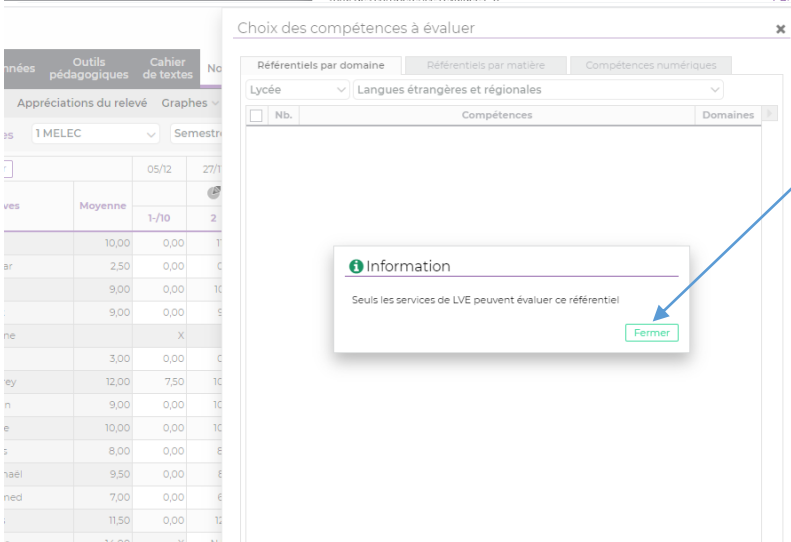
nnées | Outils pédagogiques | Cahier de textes | No

Appréciations du relevé | Graphes

es | 1 MELEC | Semestr

| ves | Moyenne | 05/12 1-/10 | 27/1 2 |
|---|---|---|---|
| | 10,00 | 0,00 | 1 |
| ar | 2,50 | 0,00 | 0 |
| | 9,00 | 0,00 | 10 |
| | 9,00 | 0,00 | 9 |
| ne | | X | |
| | 3,00 | 0,00 | 0 |
| vey | 12,00 | 7,50 | 10 |
| n | 9,00 | 0,00 | 10 |
| e | 10,00 | 0,00 | 10 |
| s | 8,00 | 0,00 | 8 |
| naël | 9,50 | 0,00 | 8 |
| ned | 7,00 | 0,00 | 6 |
| | 11,50 | 0,00 | 12 |

Choix des compétences à évaluer ×

Référentiels par domaine | Référentiels par matière | Compétences numériques

Lycée | Langues étrangères et régionales

Nb. | Compétences | Domaines

Information

Seuls les services de LVE peuvent évaluer ce référentiel

Fermer